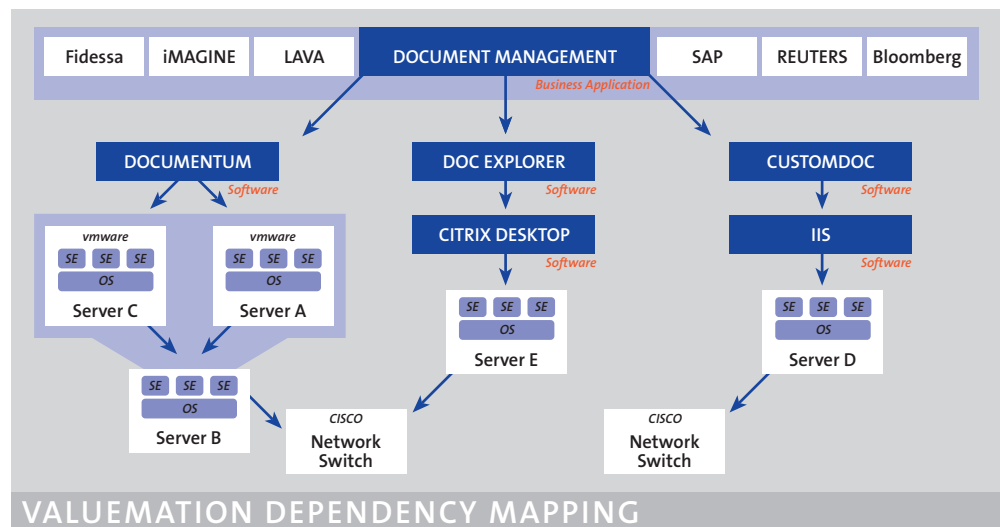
Fidessa | iMAGINE | LAVA | DOCUMENT MANAGEMENT | SAP | REUTERS | Bloomberg

Business Application

DOCUMENTUM
Software

vmware
SE SE SE
OS
Server C

vmware
SE SE SE
OS
Server A

SE SE SE
OS
Server B

DOC EXPLORER
Software

CITRIX DESKTOP
Software

SE SE SE
OS
Server E

CISCO
Network Switch

CUSTOMDOC
Software

IIS
Software

SE SE SE
OS
Server D

CISCO
Network Switch

VALUEMATION DEPENDENCY MAPPING